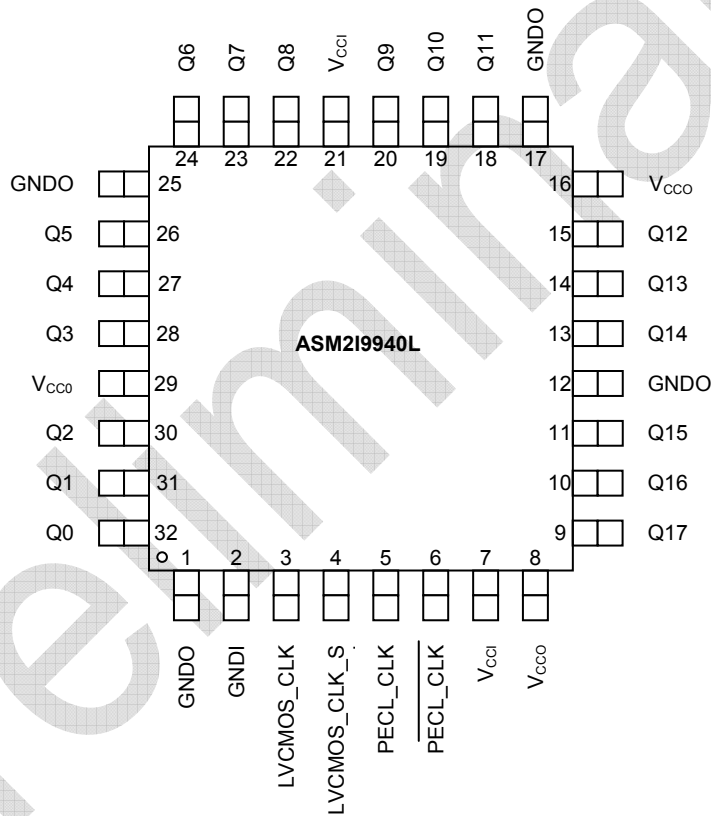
Q6 Q7 Q8 $V_{CCI}$ Q9 Q10 Q11 GNDO

24 23 22 21 20 19 18 17

GNDO 25
Q5 26
Q4 27
Q3 28
$V_{CC0}$ 29
Q2 30
Q1 31
Q0 32

16 $V_{CCO}$
15 Q12
14 Q13
13 Q14
12 GNDO
11 Q15
10 Q16
9 Q17

ASM2I9940L

1 2 3 4 5 6 7 8

GNDO GNDI LVCMOS_CLK LVCMOS_CLK_S PECL_CLK $\overline{PECL\_CLK}$ $V_{CCI}$ $V_{CCO}$